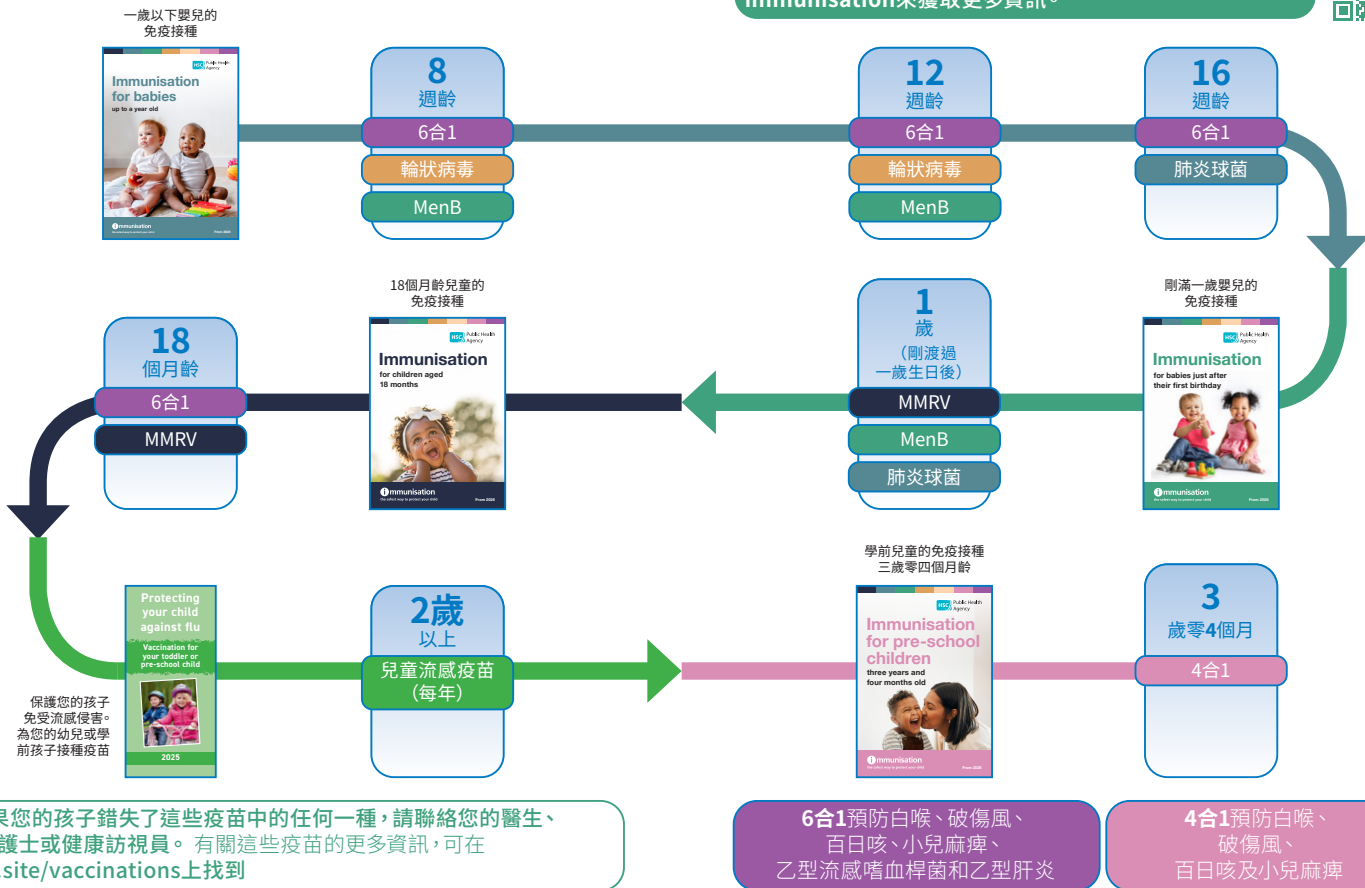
Immunisation來獲取更多資訊。

一歲以下嬰兒的免疫接種

Immunisation for babies
up to a year old

HSC Public Health Agency

immunisation

8
週齡
6合1
輪狀病毒
MenB

12
週齡
6合1
輪狀病毒
MenB

16
週齡
6合1
肺炎球菌

剛滿一歲嬰兒的免疫接種

Immunisation
for babies just after their first birthday

immunisation

1
歲
（剛渡過一歲生日後）
MMRV
MenB
肺炎球菌

18個月齡兒童的免疫接種

Immunisation
for children aged 18 months

immunisation

18
個月齡
6合1
MMRV

Protecting your child against flu
Vaccination for your toddler or pre-school child
2025

保護您的孩子免受流感侵害。為您的幼兒或學前孩子接種疫苗

2歲
以上
兒童流感疫苗
（每年）

學前兒童的免疫接種
三歲零四個月齡

Immunisation for pre-school children
three years and four months old

immunisation

3
歲零4個月
4合1

果您的孩子錯失了這些疫苗中的任何一種，請聯絡您的醫生、護士或健康訪視員。 有關這些疫苗的更多資訊，可在 site/vaccinations上找到

6合1預防白喉、破傷風、百日咳、小兒麻痺、乙型流感嗜血桿菌和乙型肝炎

4合1預防白喉、破傷風、百日咳及小兒麻痺